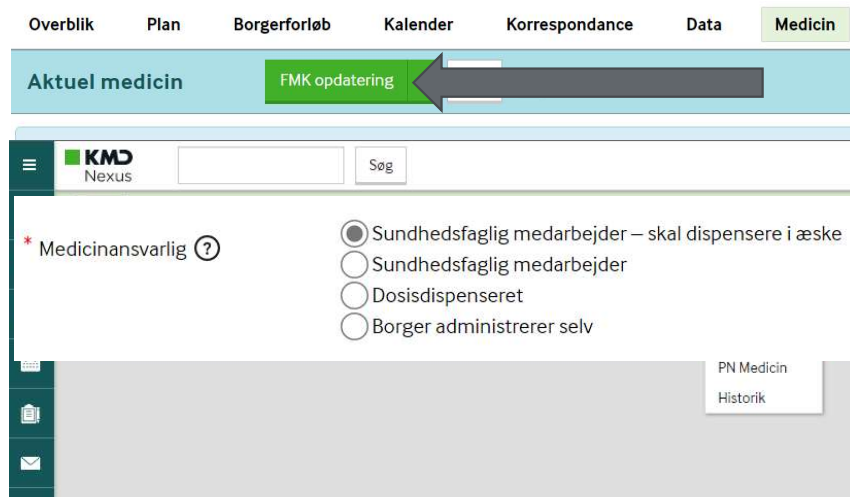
Overblik Plan Borgerforløb Kalender Korrespondance Data Medicin

Aktuel medicin

FMK opdatering

KMD
Nexus

Søg

* Medicinansvarlig ?

Sundhedsfaglig medarbejder – skal dispensere i æske
Sundhedsfaglig medarbejder
Dosisdispenseret
Borger administrerer selv

PN Medicin
Historik